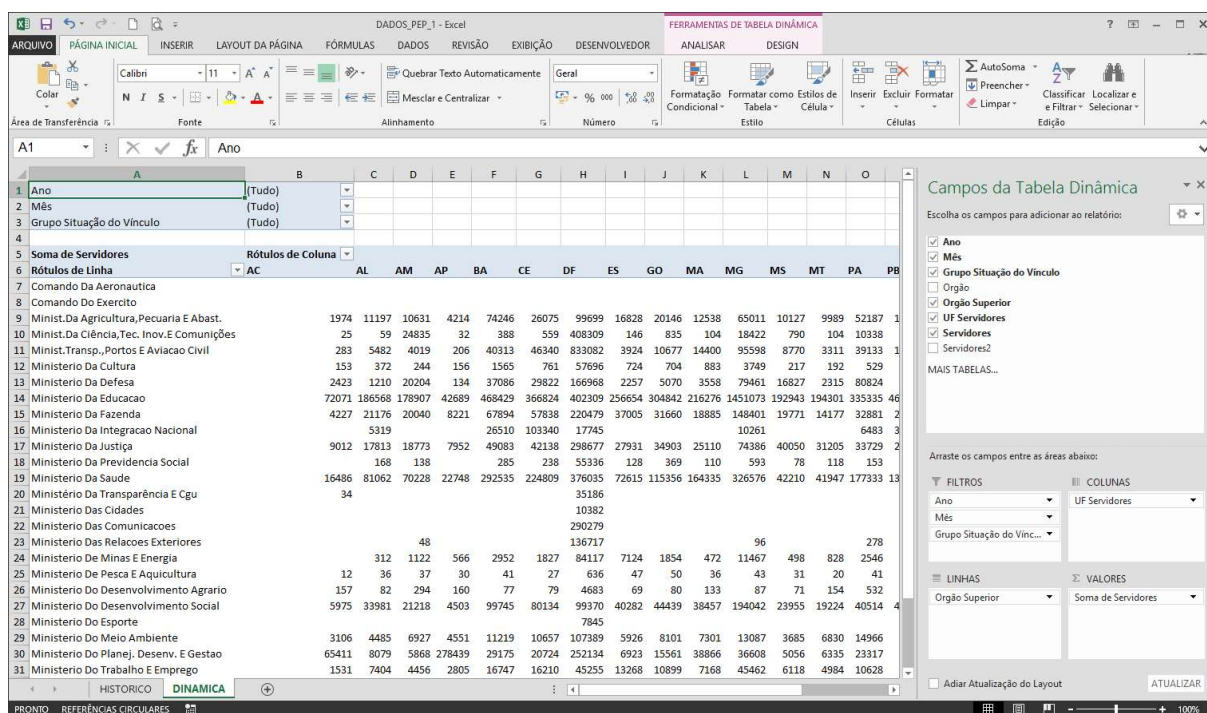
DADOS_PEP_1 - Excel

FERRAMENTAS DE TABELA DINÂMICA

ARQUIVO PÁGINA INICIAL INSERIR LAYOUT DA PÁGINA FÓRMULAS DADOS REVISÃO EXIBIÇÃO DESENVOLVEDOR ANALISAR DESIGN

Colar Calibri 11 Quebrar Texto Automaticamente Geral Formatação Condicional Formatar como Tabela Estilos de Célula Inserir Excluir Formatar AutoSoma Preencher Limpar Classificar e Filtrar Localizar e Selecionar

Área de Transferência Fonte Alinhamento Número Estilo Células Edição

A1 Ano

| | A | B | C | D | E | F | G | H | I | J | K | L | M | N | O | |
|---|---|---|---|---|---|---|---|---|---|---|---|---|---|---|---|---|
| 1 | Ano | (Tudo) | | | | | | | | | | | | | | |
| 2 | Mês | (Tudo) | | | | | | | | | | | | | | |
| 3 | Grupo Situação do Vínculo | (Tudo) | | | | | | | | | | | | | | |
| 4 | | | | | | | | | | | | | | | | |
| 5 | Soma de Servidores | Rótulos de Coluna | | | | | | | | | | | | | | |
| 6 | Rótulos de Linha | AC | AL | AM | AP | BA | CE | DF | ES | GO | MA | MG | MS | MT | PA | PB |
| 7 | Comando Da Aeronautica | | | | | | | | | | | | | | | |
| 8 | Comando Do Exercito | | | | | | | | | | | | | | | |
| 9 | Minist.Da Agricultura,Pecuaria E Abast. | 1974 | 11197 | 10631 | 4214 | 74246 | 26075 | 99699 | 16828 | 20146 | 12538 | 65011 | 10127 | 9989 | 52187 | 1 |
| 10 | Minist.Da Ciência,Tec. Inov.E Comunições | 25 | 59 | 24835 | 32 | 388 | 559 | 408309 | 146 | 835 | 104 | 18422 | 790 | 104 | 10338 | |
| 11 | Minist.Transp.,Portos E Aviacao Civil | 283 | 5482 | 4019 | 206 | 40313 | 46340 | 833082 | 3924 | 10677 | 14400 | 95598 | 8770 | 3311 | 39133 | 1 |
| 12 | Ministerio Da Cultura | 153 | 372 | 244 | 156 | 1565 | 761 | 57696 | 724 | 704 | 883 | 3749 | 217 | 192 | 529 | |
| 13 | Ministerio Da Defesa | 2423 | 1210 | 20204 | 134 | 37086 | 29822 | 166968 | 2257 | 5070 | 3558 | 79461 | 16827 | 2315 | 80824 | |
| 14 | Ministerio Da Educacao | 72071 | 186568 | 178907 | 42689 | 468429 | 366824 | 402309 | 256654 | 304842 | 216276 | 1451073 | 192943 | 194301 | 335335 | 46 |
| 15 | Ministerio Da Fazenda | 4227 | 21176 | 20040 | 8221 | 67894 | 57838 | 220479 | 37005 | 31660 | 18885 | 148401 | 19771 | 14177 | 32881 | 2 |
| 16 | Ministerio Da Integracao Nacional | | 5319 | | | 26510 | 103340 | 17745 | | | | 10261 | | | 6483 | 3 |
| 17 | Ministerio Da Justiça | 9012 | 17813 | 18773 | 7952 | 49083 | 42138 | 298677 | 27931 | 34903 | 25110 | 74386 | 40050 | 31205 | 33729 | 2 |
| 18 | Ministerio Da Previdencia Social | | 168 | 138 | | 285 | 238 | 55336 | 128 | 369 | 110 | 593 | 78 | 118 | 153 | |
| 19 | Ministerio Da Saude | 16486 | 81062 | 70228 | 22748 | 292535 | 224809 | 376035 | 72615 | 115356 | 164335 | 326576 | 42210 | 41947 | 177333 | 13 |
| 20 | Ministério Da Transparência E Cgu | 34 | | | | | | 35186 | | | | | | | | |
| 21 | Ministerio Das Cidades | | | | | | | 10382 | | | | | | | | |
| 22 | Ministerio Das Comunicacoes | | | | | | | 290279 | | | | | | | | |
| 23 | Ministerio Das Relacoes Exteriores | | | 48 | | | | 136717 | | | | 96 | | | 278 | |
| 24 | Ministerio De Minas E Energia | | 312 | 1122 | 566 | 2952 | 1827 | 84117 | 7124 | 1854 | 472 | 11467 | 498 | 828 | 2546 | |
| 25 | Ministerio De Pesca E Aquicultura | 12 | 36 | 37 | 30 | 41 | 27 | 636 | 47 | 50 | 36 | 43 | 31 | 20 | 41 | |
| 26 | Ministerio Do Desenvolvimento Agrario | 157 | 82 | 294 | 160 | 77 | 79 | 4683 | 69 | 80 | 133 | 87 | 71 | 154 | 532 | |
| 27 | Ministerio Do Desenvolvimento Social | 5975 | 33981 | 21218 | 4503 | 99745 | 80134 | 99370 | 40282 | 44439 | 38457 | 194042 | 23955 | 19224 | 40514 | 4 |
| 28 | Ministerio Do Esporte | | | | | | | 7845 | | | | | | | | |
| 29 | Ministerio Do Meio Ambiente | 3106 | 4485 | 6927 | 4551 | 11219 | 10657 | 107389 | 5926 | 8101 | 7301 | 13087 | 3685 | 6830 | 14966 | |
| 30 | Ministerio Do Planej. Desenv. E Gestao | 65411 | 8079 | 5868 | 278439 | 29175 | 20724 | 252134 | 6923 | 15561 | 38866 | 36608 | 5056 | 6335 | 23317 | |
| 31 | Ministerio Do Trabalho E Emprego | 1531 | 7404 | 4456 | 2805 | 16747 | 16210 | 45255 | 13268 | 10899 | 7168 | 45462 | 6118 | 4984 | 10628 | |

HISTORICO DINAMICA

PRONTO REFERÊNCIAS CIRCULARES

Campos da Tabela Dinâmica

Escolha os campos para adicionar ao relatório:

Ano
Mês
Grupo Situação do Vínculo
Orgão
Orgão Superior
UF Servidores
Servidores
Servidores2

MAIS TABELAS...

Arraste os campos entre as áreas abaixo:

FILTROS
Ano
Mês
Grupo Situação do Vínc...

COLUNAS
UF Servidores

LINHAS
Orgão Superior

VALORES
Soma de Servidores

Adiar Atualização do Layout

ATUALIZAR

100%